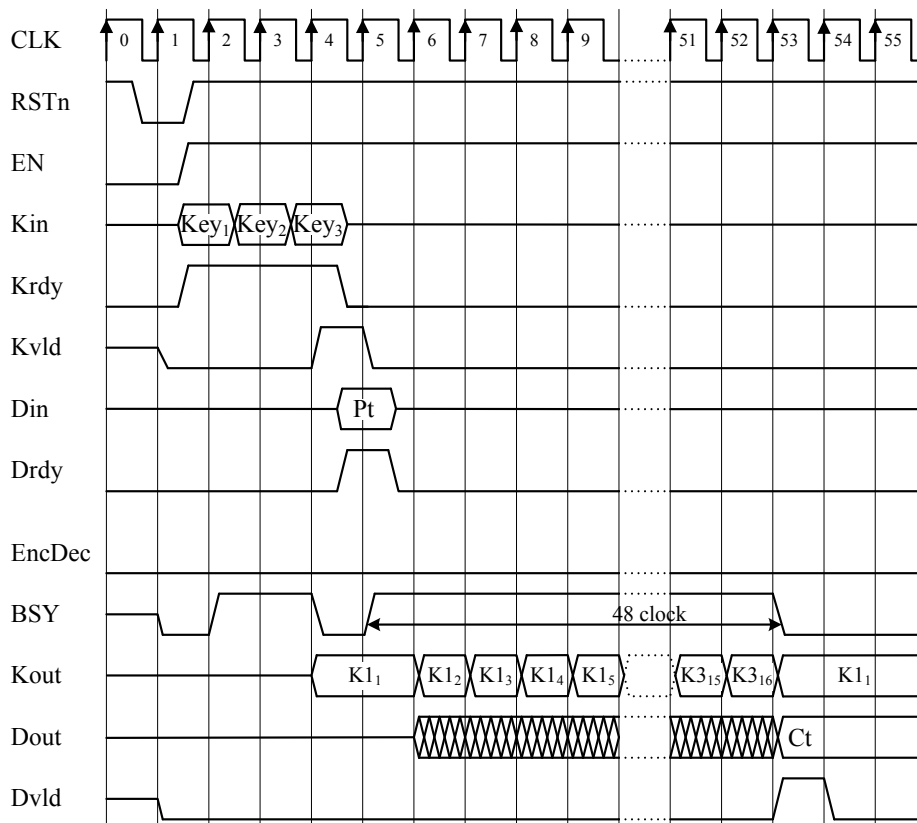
CLK 0 1 2 3 4 5 6 7 8 9 51 52 53 54 55

RSTn

EN

Kin $Key_1$ $Key_2$ $Key_3$

Krdy

Kvld

Din Pt

Drdy

EncDec

BSY 48 clock

Kout $K1_1$ $K1_2$ $K1_3$ $K1_4$ $K1_5$ $K3_{15}$ $K3_{16}$ $K1_1$

Dout Ct

Dvld